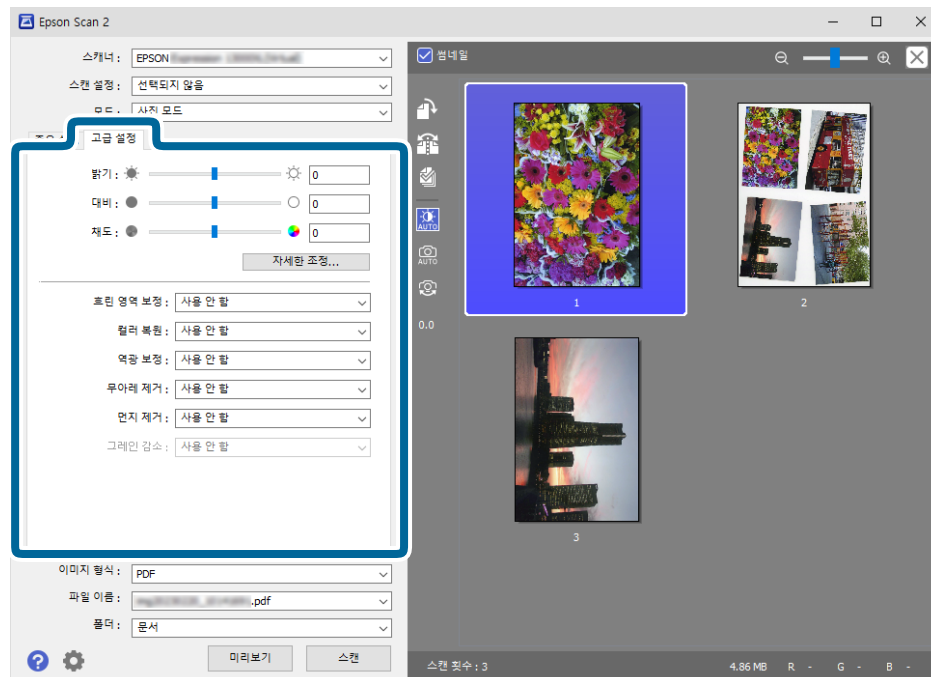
Epson Scan 2

스캐너 : EPSON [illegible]

스캔 설정 : 선택되지 않음

모드 : 사진 모드

주요 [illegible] 고급 설정

밝기 : 0

대비 : 0

채도 : 0

자세한 조정...

흐린 영역 보정 : 사용 안 함

컬러 복원 : 사용 안 함

역광 보정 : 사용 안 함

무아레 제거 : 사용 안 함

먼지 제거 : 사용 안 함

그레인 감소 : 사용 안 함

이미지 형식 : PDF

파일 이름 : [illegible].pdf

폴더 : 문서

미리보기 스캔

썸네일

AUTO

AUTO

0.0

1

2

3

스캔 횟수 : 3 4.86 MB R - G - B -